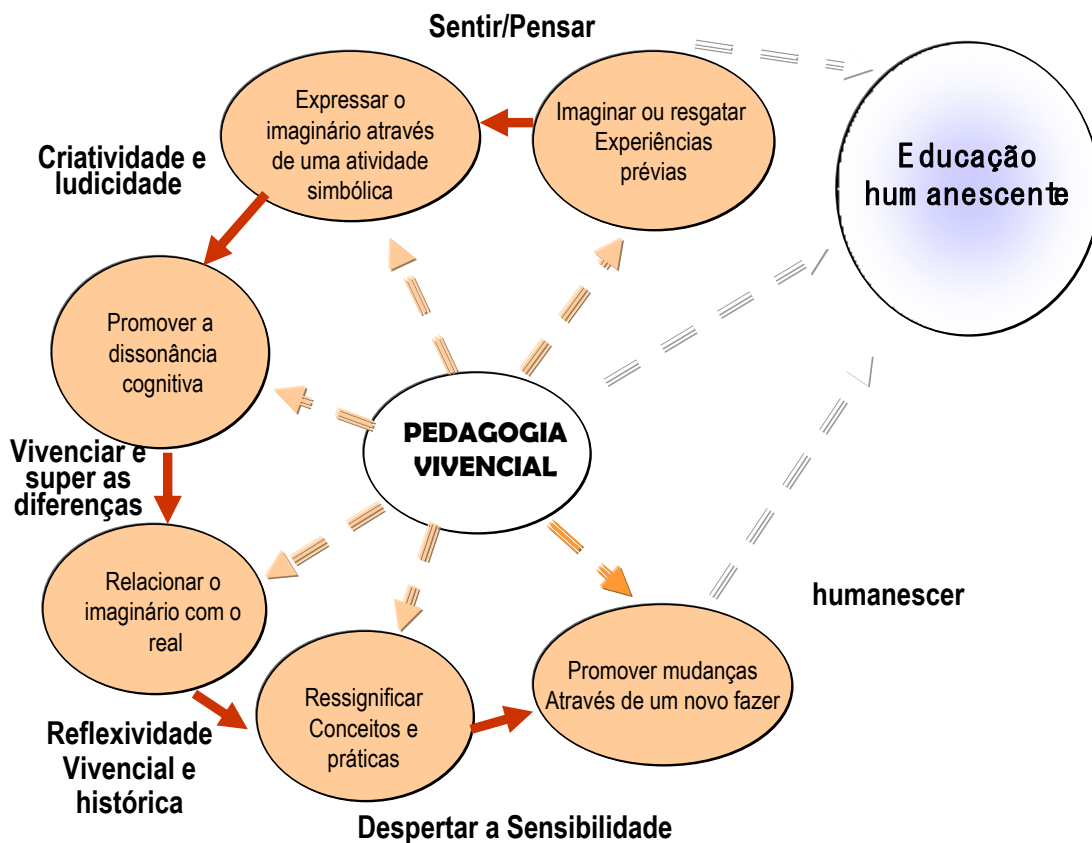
Sentir/Pensar

Expressar o imaginário através de uma atividade simbólica

Imaginar ou resgatar Experiências prévias

Educação humanescente

Criatividade e ludicidade

Promover a dissonância cognitiva

PEDAGOGIA VIVENCIAL

Vivenciar e super as diferenças

Relacionar o imaginário com o real

humanescer

Ressignificar Conceitos e práticas

Promover mudanças Através de um novo fazer

Reflexividade Vivencial e histórica

Despertar a Sensibilidade